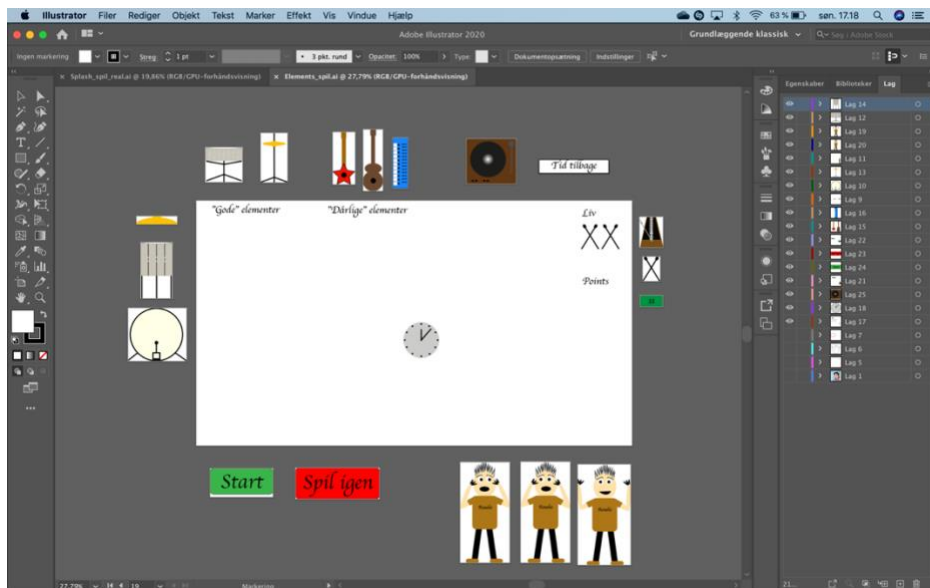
Illustrator Filer Rediger Objekt Tekst Marker Effekt Vis Vindue Hjælp
63 % søn. 17.18
Adobe Illustrator 2020
Grundlæggende klassisk
Søg i Adobe Stock
Ingen markering
Streg: 1 pt
3 pkt. rund
Opacitet: 100%
Type:
Dokumentopsætning
Indstillinger
Splash_spil_real.ai @ 19,86% (RGB/GPU-forhåndsvisning)
Elements_spil.ai @ 27,79% (RGB/GPU-forhåndsvisning)
Tid tilbage
"Gode" elementer
"Dårlige" elementer
Liv
Points
30
Start
Spil igen
Egenskaber
Biblioteker
Lag
Lag 14
Lag 12
Lag 19
Lag 20
Lag 11
Lag 13
Lag 10
Lag 9
Lag 16
Lag 15
Lag 22
Lag 23
Lag 24
Lag 21
Lag 25
Lag 18
Lag 17
Lag 7
Lag 6
Lag 5
Lag 1
27,79%
19
Markering
21...